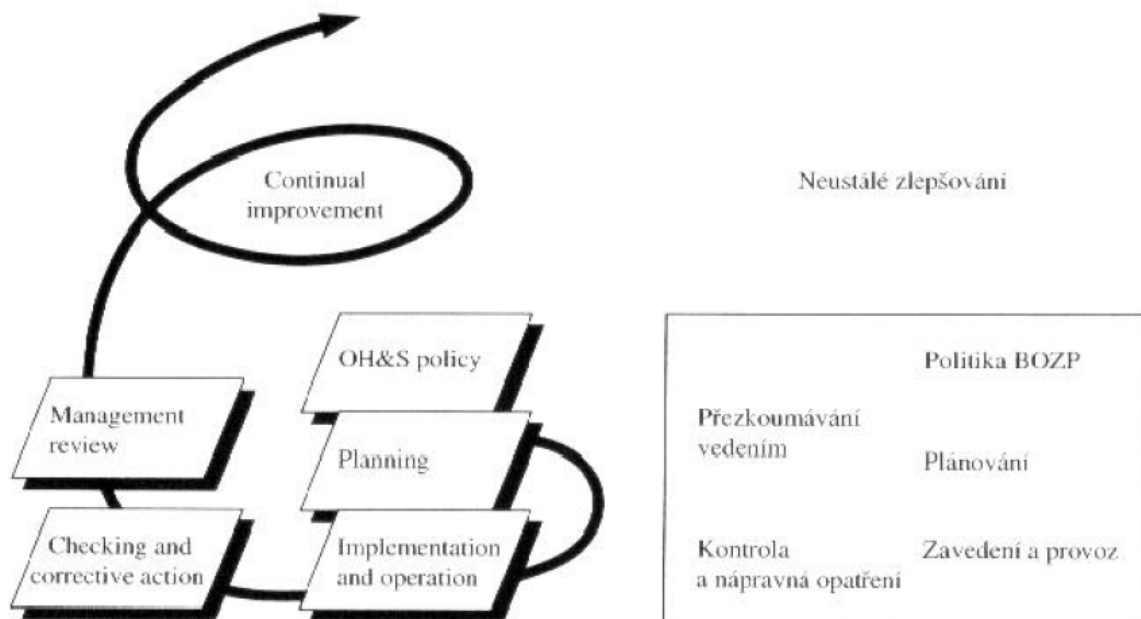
Continual improvement

OH&S policy

Management review

Planning

Checking and corrective action

Implementation and operation

Neustálé zlepšování

Politika BOZP

Přezkoumávání vedením

Plánování

Kontrola a nápravná opatření

Zavedení a provoz